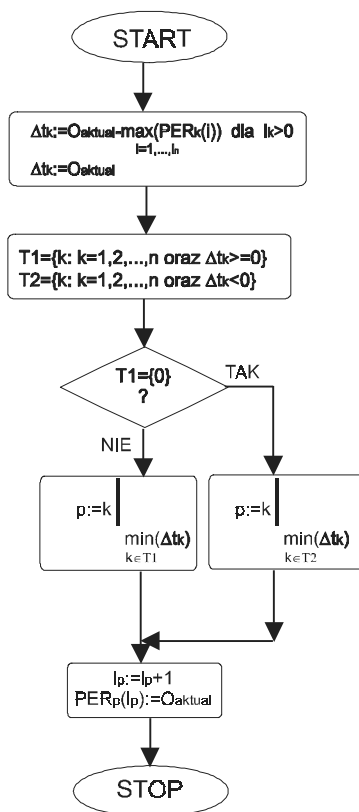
START

$\Delta t_k := O_{aktual} - \max_{i=1,\ldots,l_k}(PER_k(i))$ dla $l_k > 0$

$\Delta t_k := O_{aktual}$

T1={k: k=1,2,...,n oraz $\Delta t_k$>=0}
T2={k: k=1,2,...,n oraz $\Delta t_k$<0}

T1={0}
?

TAK

NIE

p:=k | $\min_{k \in T1}(\Delta t_k)$

p:=k | $\min_{k \in T2}(\Delta t_k)$

$l_p := l_p + 1$
$PER_p(l_p) := O_{aktual}$

STOP